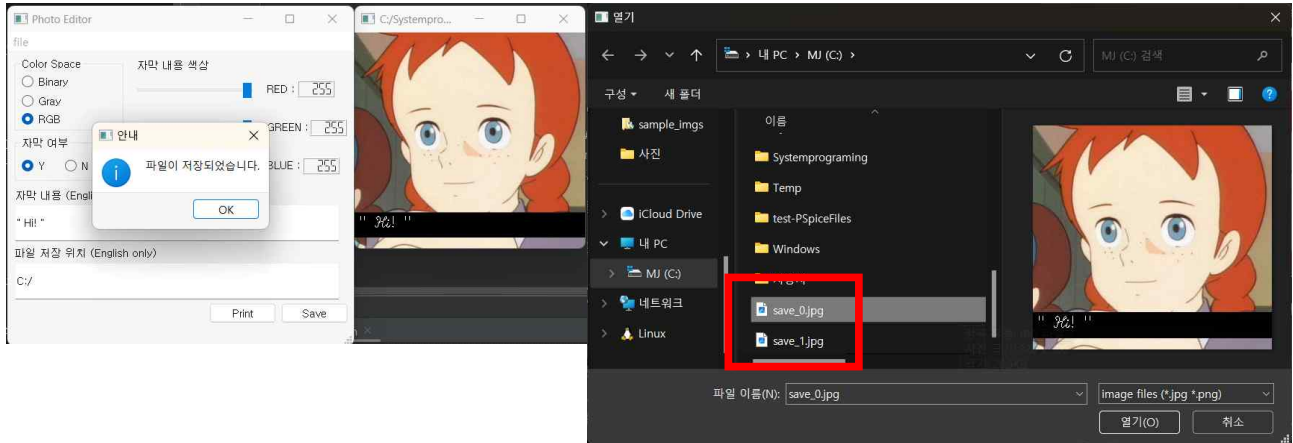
Photo Editor
file
Color Space
Binary
Gray
RGB
자막 내용 색상
RED : 255
GREEN : 255
BLUE : 255
자막 여부
Y N
안내
파일이 저장되었습니다.
OK
자막 내용 (Engli
" Hi! "
파일 저장 위치 (English only)
C:/
Print
Save

C:/Systempro...
" Hi! "

열기
내 PC › MJ (C:) ›
MJ (C:) 검색
구성 ▾
새 폴더
sample_imgs
사진
iCloud Drive
내 PC
MJ (C:)
네트워크
Linux
이름
Systemprograming
Temp
test-PSpiceFiles
Windows
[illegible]
save_0.jpg
save_1.jpg
" Hi! "
파일 이름(N): save_0.jpg
image files (*.jpg *.png)
열기(O)
취소